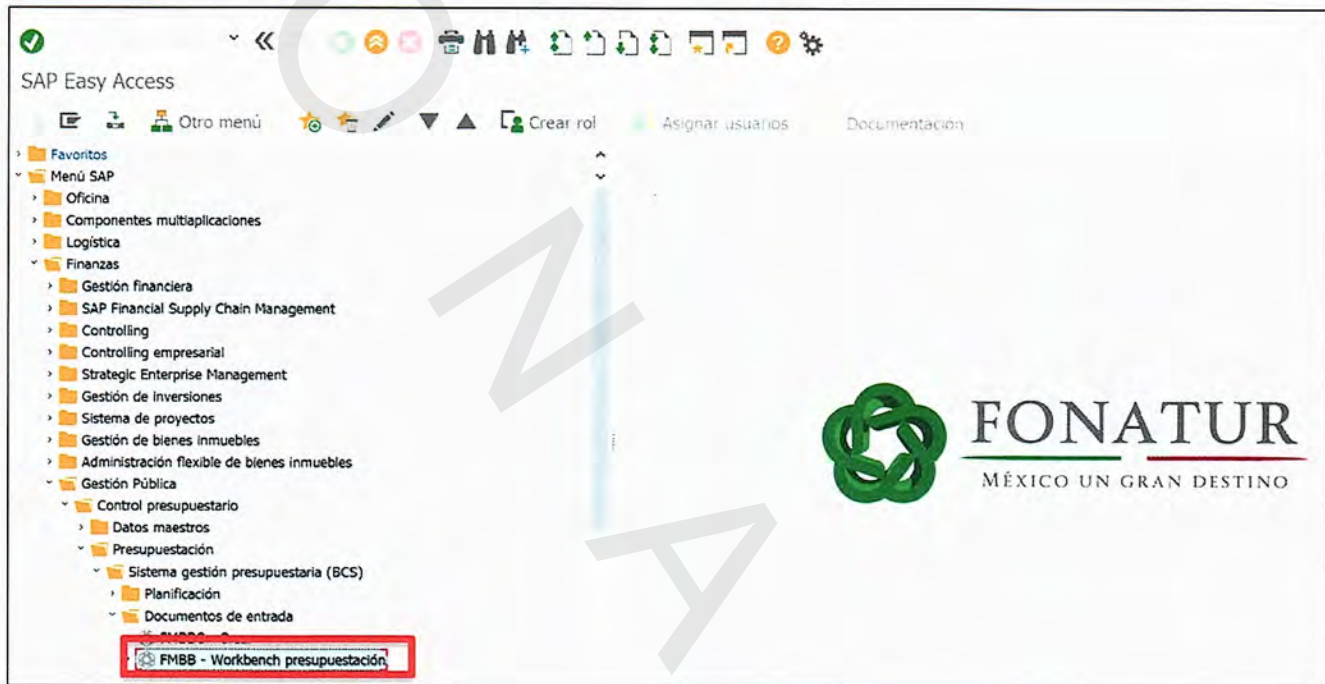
SAP Easy Access

Otro menú Crear rol Asignar usuarios Documentación

Favoritos
Menú SAP
Oficina
Componentes multiaplicaciones
Logística
Finanzas
Gestión financiera
SAP Financial Supply Chain Management
Controlling
Controlling empresarial
Strategic Enterprise Management
Gestión de inversiones
Sistema de proyectos
Gestión de bienes inmuebles
Administración flexible de bienes inmuebles
Gestión Pública
Control presupuestario
Datos maestros
Presupuestación
Sistema gestión presupuestaria (BCS)
Planificación
Documentos de entrada
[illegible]
FMBB - Workbench presupuestación

FONATUR
MÉXICO UN GRAN DESTINO

ONA